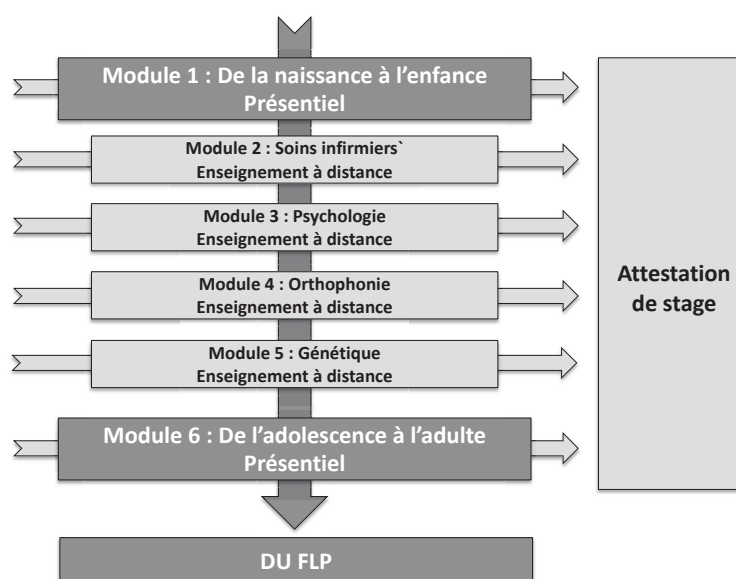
Module 1 : De la naissance à l'enfance
Présentiel

Module 2 : Soins infirmiers`
Enseignement à distance

Module 3 : Psychologie
Enseignement à distance

Module 4 : Orthophonie
Enseignement à distance

Module 5 : Génétique
Enseignement à distance

Module 6 : De l'adolescence à l'adulte
Présentiel

Attestation de stage

DU FLP